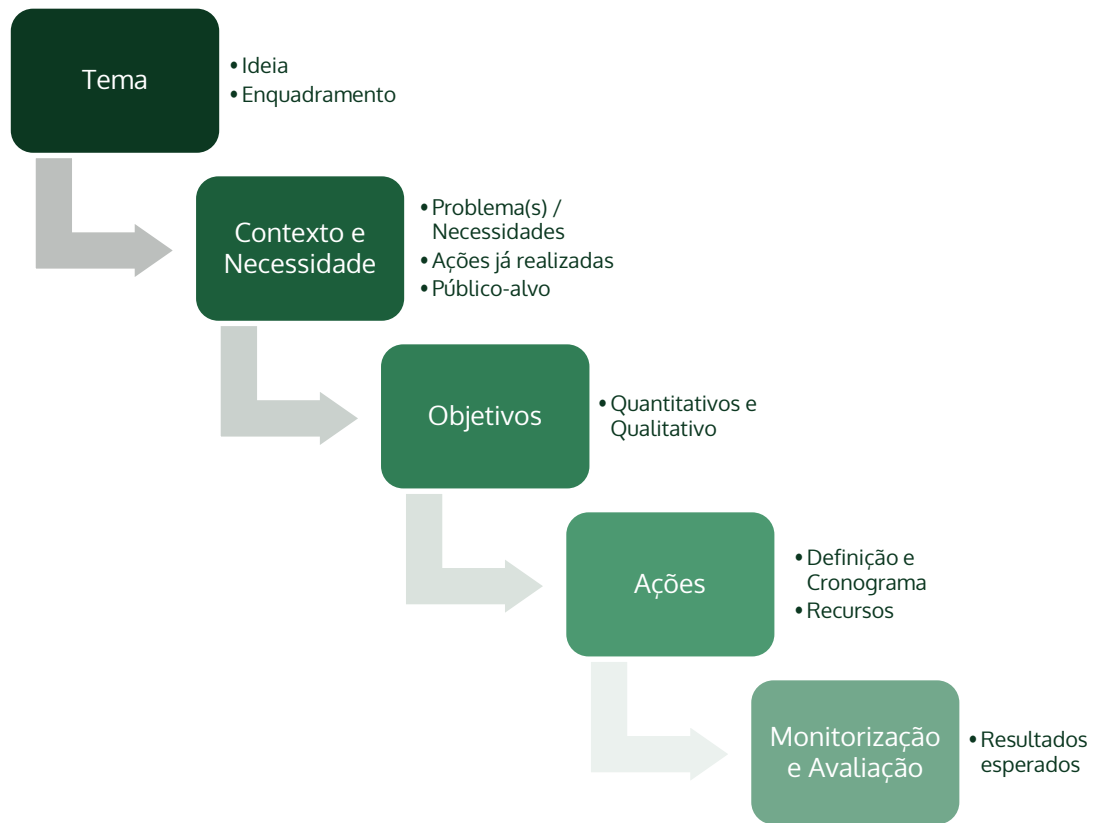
Tema

• Ideia
• Enquadramento

Contexto e Necessidade

• Problema(s) / Necessidades
• Ações já realizadas
• Público-alvo

Objetivos

• Quantitativos e Qualitativo

Ações

• Definição e Cronograma
• Recursos

Monitorização e Avaliação

• Resultados esperados